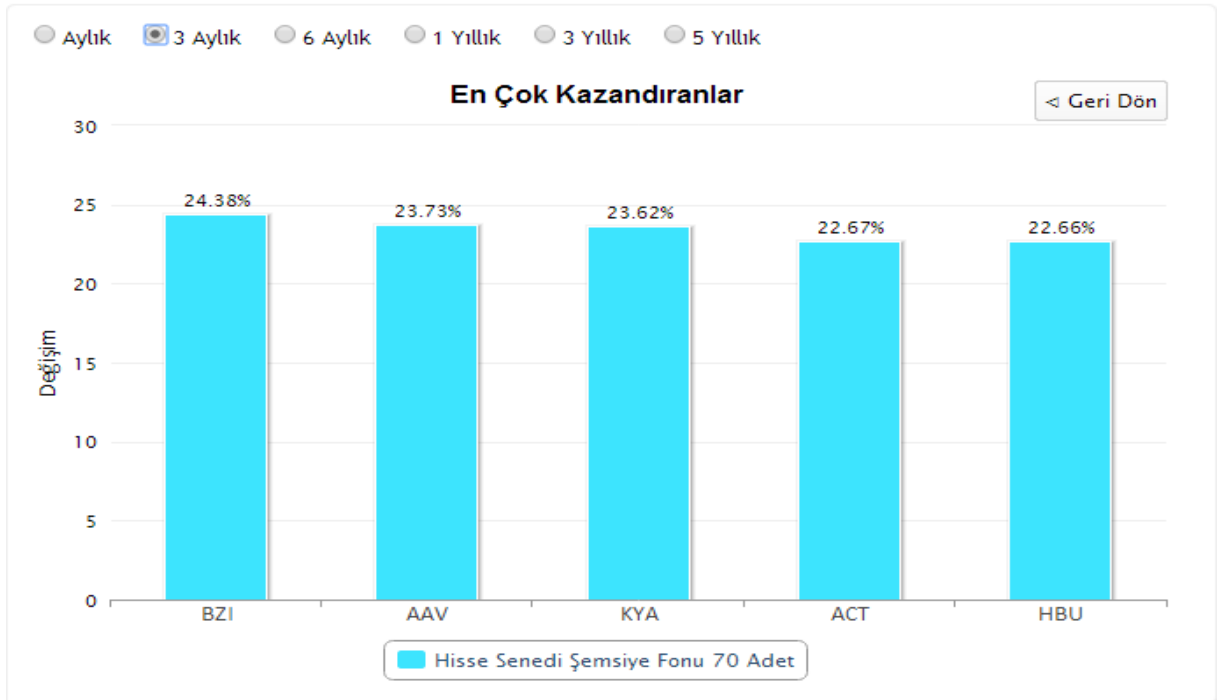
Aylık 3 Aylık 6 Aylık 1 Yıllık 3 Yıllık 5 Yıllık

En Çok Kazandıranlar

◃ Geri Dön

Değişim

30
25
20
15
10
5
0

24.38%
23.73%
23.62%
22.67%
22.66%

BZI
AAV
KYA
ACT
HBU

Hisse Senedi Şemsiye Fonu 70 Adet